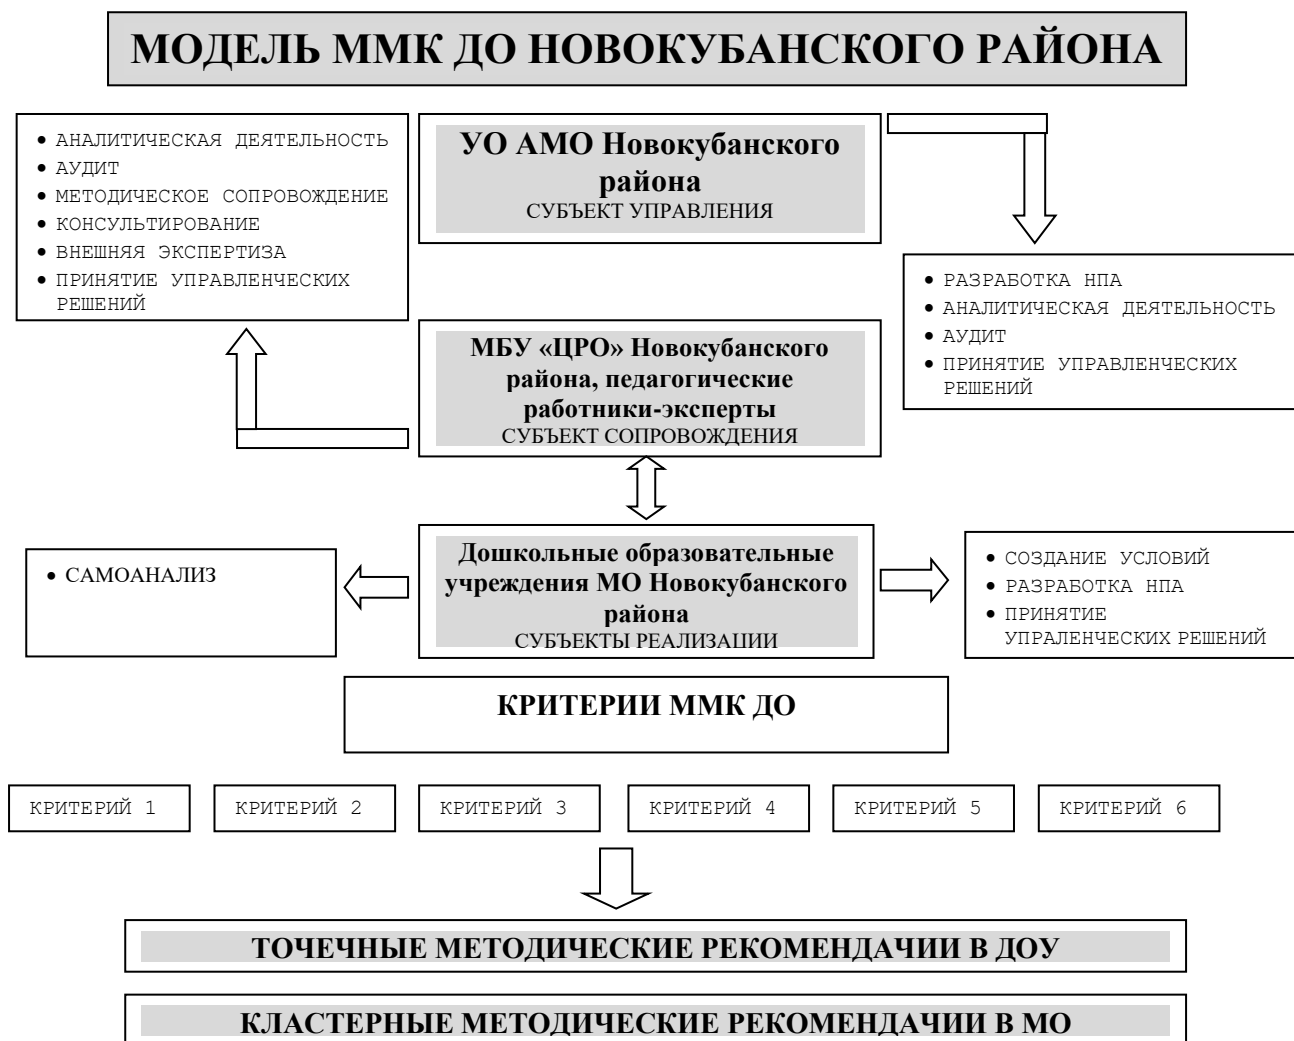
МОДЕЛЬ ММК ДО НОВОКУБАНСКОГО РАЙОНА

• АНАЛИТИЧЕСКАЯ ДЕЯТЕЛЬНОСТЬ
• АУДИТ
• МЕТОДИЧЕСКОЕ СОПРОВОЖДЕНИЕ
• КОНСУЛЬТИРОВАНИЕ
• ВНЕШНЯЯ ЭКСПЕРТИЗА
• ПРИНЯТИЕ УПРАВЛЕНЧЕСКИХ РЕШЕНИЙ

УО АМО Новокубанского района
СУБЪЕКТ УПРАВЛЕНИЯ

• РАЗРАБОТКА НПА
• АНАЛИТИЧЕСКАЯ ДЕЯТЕЛЬНОСТЬ
• АУДИТ
• ПРИНЯТИЕ УПРАВЛЕНЧЕСКИХ РЕШЕНИЙ

МБУ «ЦРО» Новокубанского района, педагогические работники-эксперты
СУБЪЕКТ СОПРОВОЖДЕНИЯ

• САМОАНАЛИЗ

Дошкольные образовательные учреждения МО Новокубанского района
СУБЪЕКТЫ РЕАЛИЗАЦИИ

• СОЗДАНИЕ УСЛОВИЙ
• РАЗРАБОТКА НПА
• ПРИНЯТИЕ УПРАЛЕНЧЕСКИХ РЕШЕНИЙ

КРИТЕРИИ ММК ДО

КРИТЕРИЙ 1
КРИТЕРИЙ 2
КРИТЕРИЙ 3
КРИТЕРИЙ 4
КРИТЕРИЙ 5
КРИТЕРИЙ 6

ТОЧЕЧНЫЕ МЕТОДИЧЕСКИЕ РЕКОМЕНДАЧИИ В ДОУ

КЛАСТЕРНЫЕ МЕТОДИЧЕСКИЕ РЕКОМЕНДАЧИИ В МО